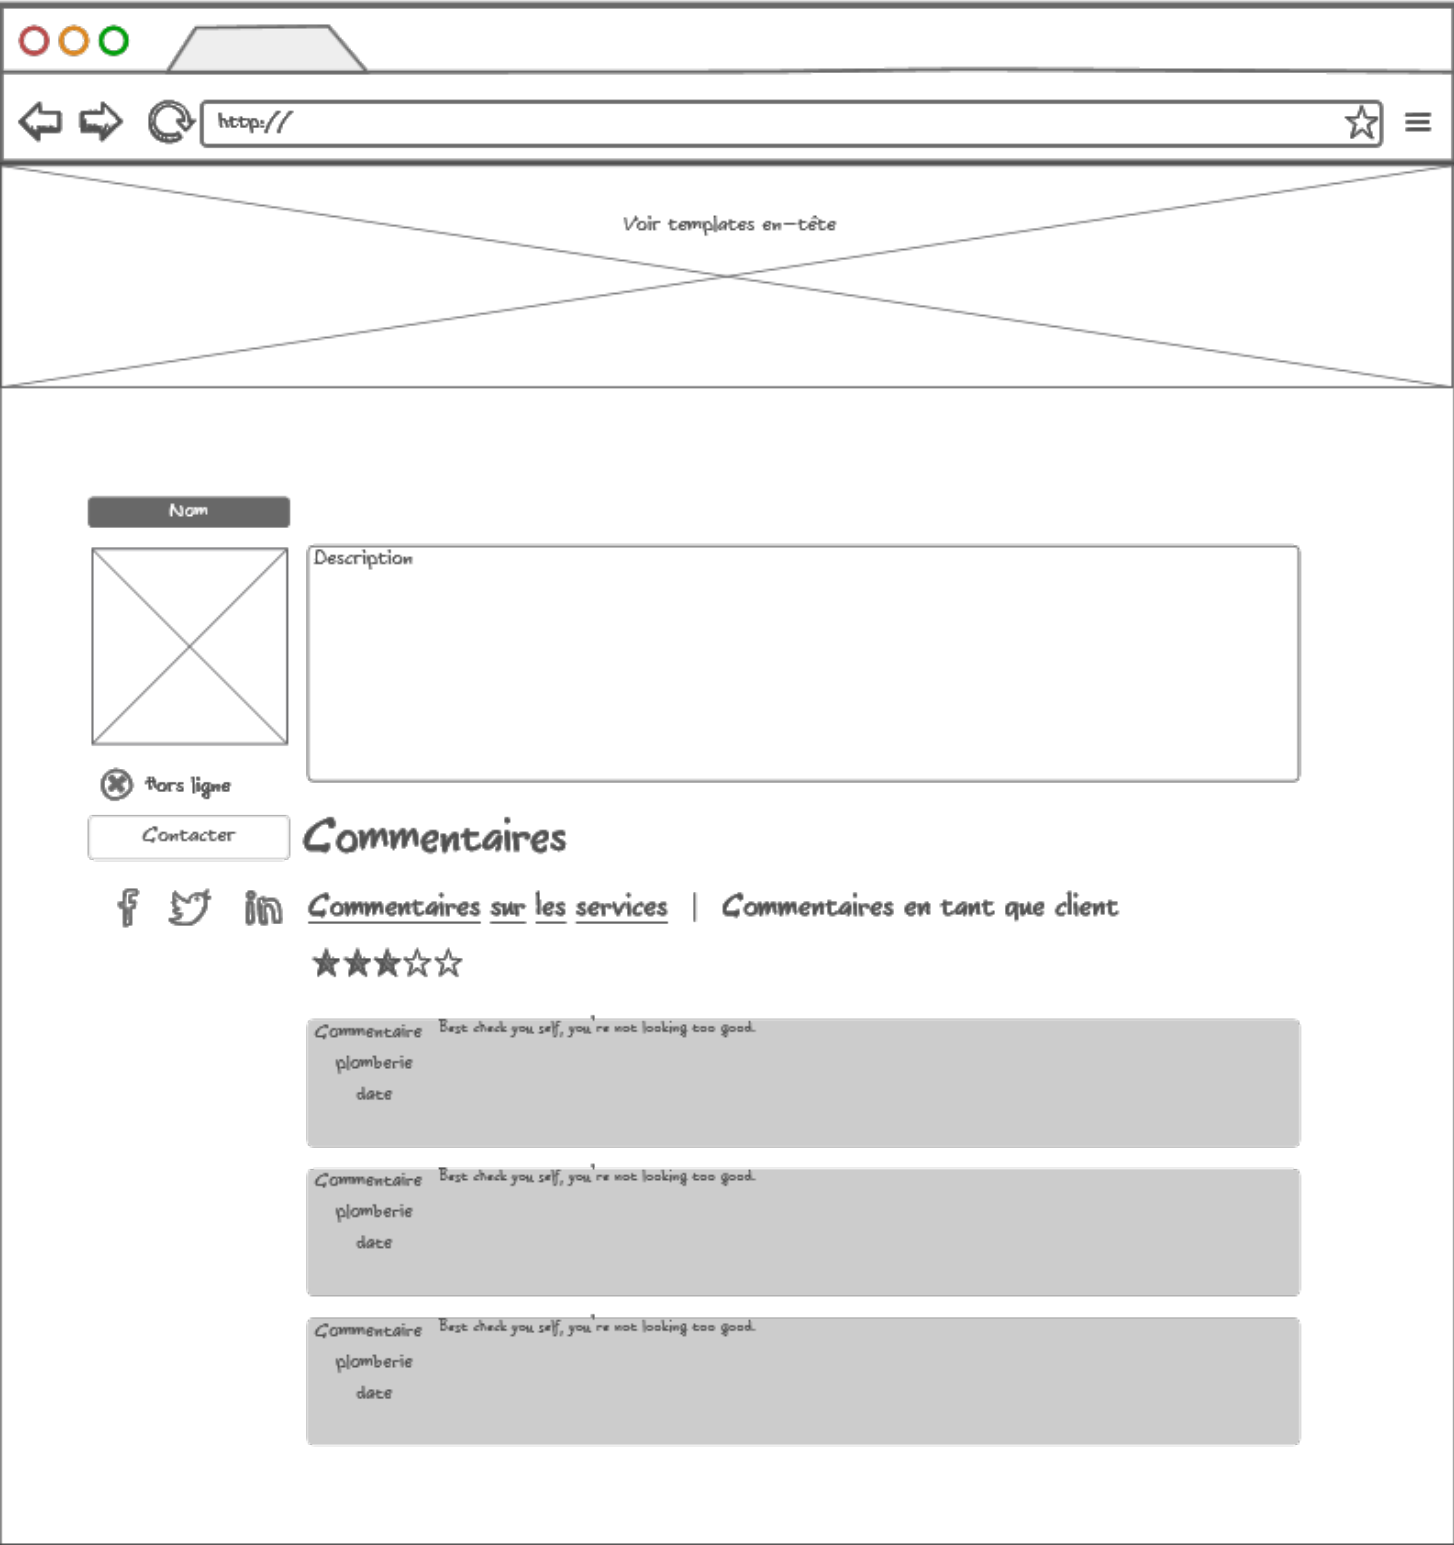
http://

Voir templates en-tête

Nom

Description

Hors ligne

Contacter

Commentaires

Commentaires sur les services | Commentaires en tant que client

★★★☆☆

Commentaire
plomberie
date
Best check you self, you're not looking too good.

Commentaire
plomberie
date
Best check you self, you're not looking too good.

Commentaire
plomberie
date
Best check you self, you're not looking too good.